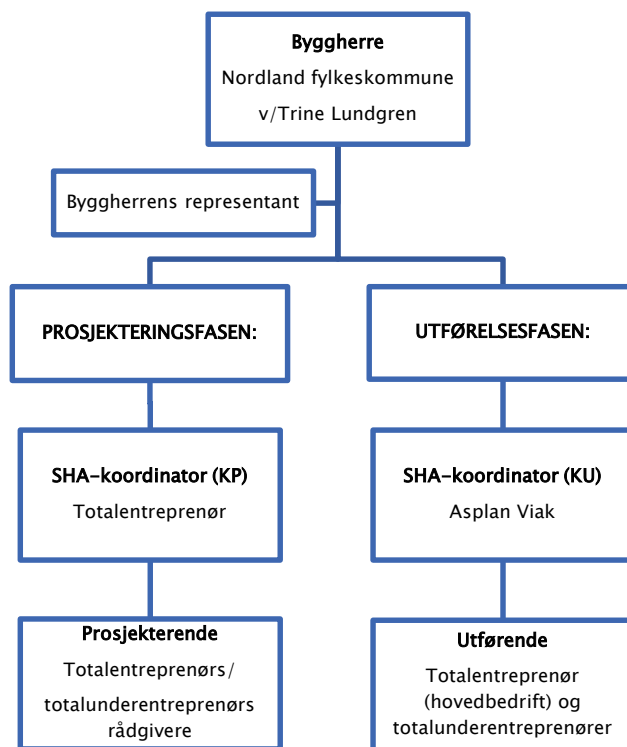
Byggherre
Nordland fylkeskommune
v/Trine Lundgren

Byggherrens representant

PROSJEKTERINGSFASEN:

UTFØRELSESFASEN:

SHA-koordinator (KP)
Totalentreprenør

SHA-koordinator (KU)
Asplan Viak

Prosjekterende
Totalentreprenørs/
totalunderentreprenørs rådgivere

Utførende
Totalentreprenør (hovedbedrift) og totalunderentreprenører